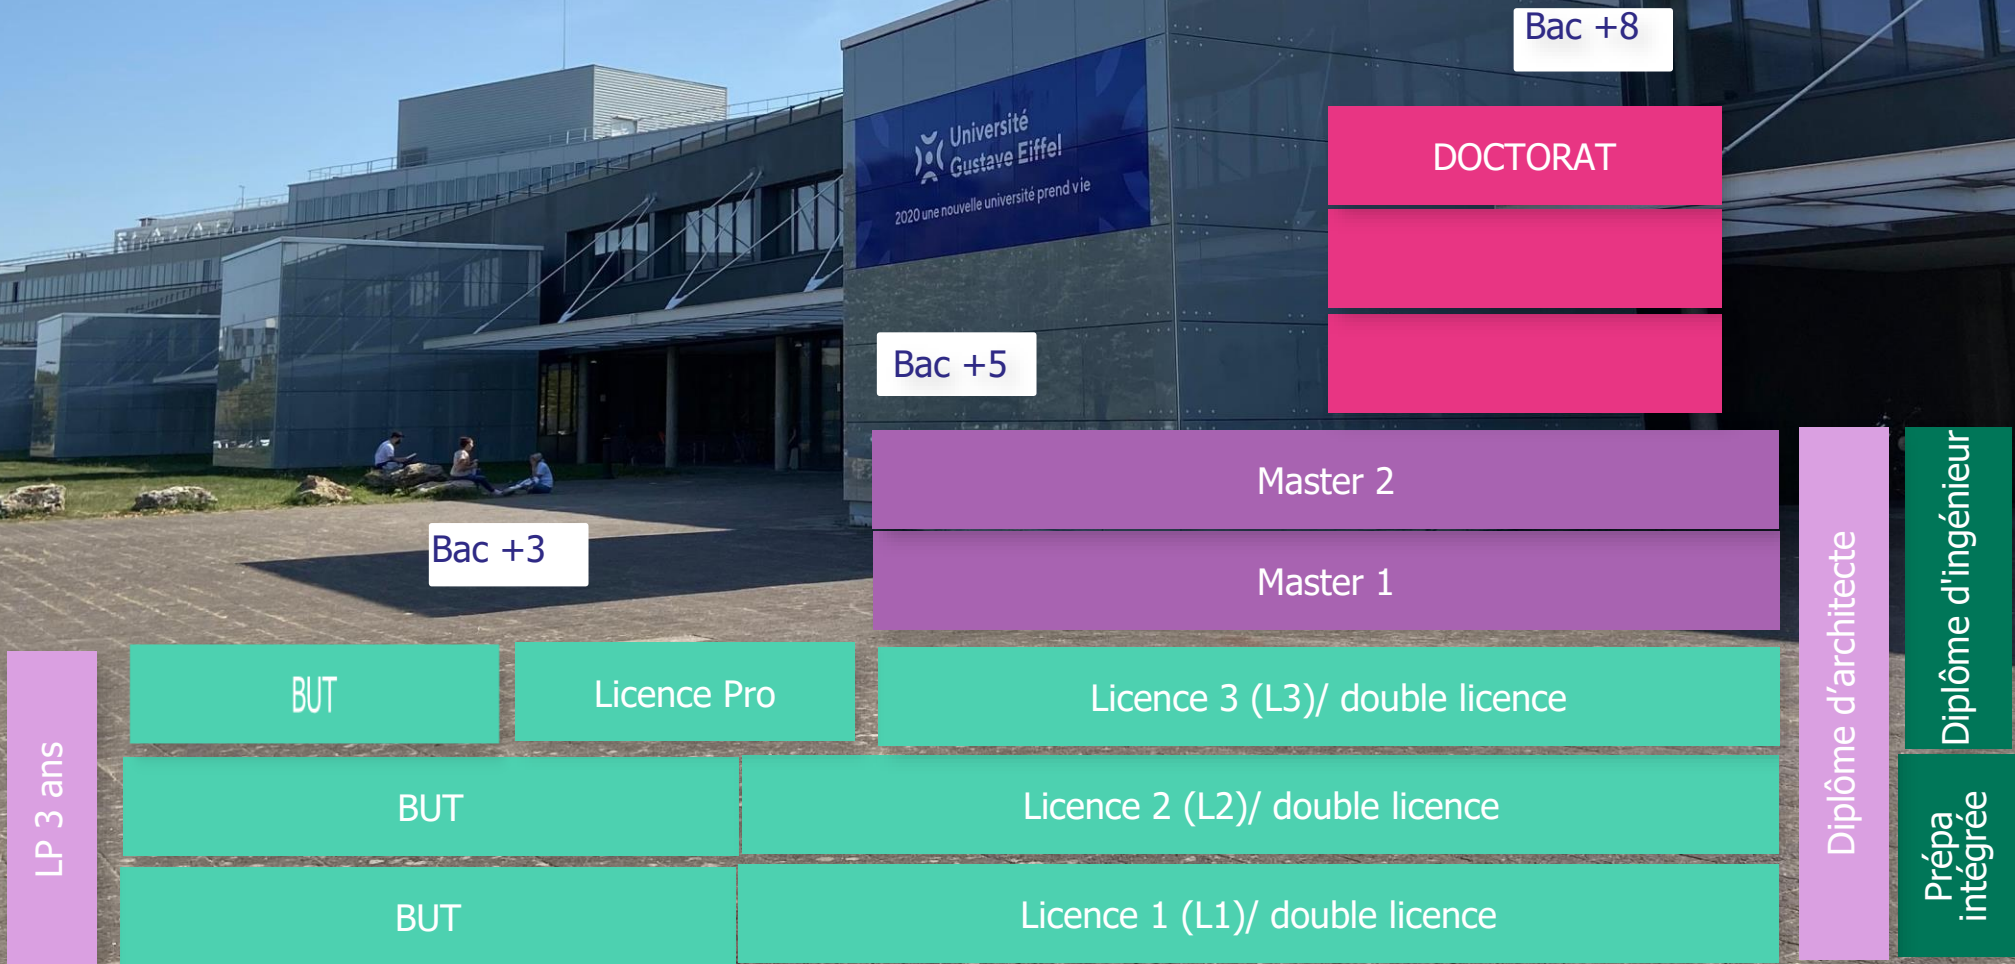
Bac +8

Université Gustave Eiffel
2020 une nouvelle université prend vie

DOCTORAT

Bac +5

Master 2

Master 1

Bac +3

Diplôme d'architecte

Diplôme d'ingénieur

LP 3 ans

BUT

Licence Pro

Licence 3 (L3)/ double licence

BUT

Licence 2 (L2)/ double licence

BUT

Licence 1 (L1)/ double licence

Prépa intégrée